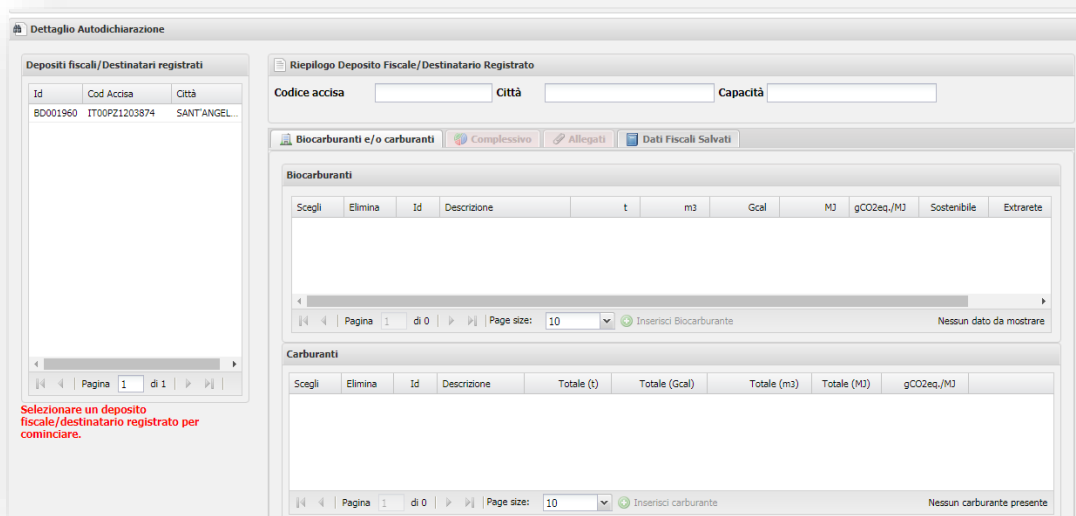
Dettaglio Autodichiarazione

Depositi fiscali/Destinatari registrati

| Id | Cod Accisa | Città |
|---|---|---|
| BD001960 | IT00PZ1203874 | SANT'ANGEL... |

Pagina 1 di 1

Selezionare un deposito fiscale/destinatario registrato per cominciare.

Riepilogo Deposito Fiscale/Destinatario Registrato

Codice accisa
Città
Capacità

Biocarburanti e/o carburanti | Complessivo | Allegati | Dati Fiscali Salvati

Biocarburanti

| Scegli | Elimina | Id | Descrizione | t | m3 | Gcal | MJ | gCO2eq./MJ | Sostenibile | Extrarete |
|---|---|---|---|---|---|---|---|---|---|---|

Pagina 1 di 0 | Page size: 10 | Inserisci Biocarburante | Nessun dato da mostrare

Carburanti

| Scegli | Elimina | Id | Descrizione | Totale (t) | Totale (Gcal) | Totale (m3) | Totale (MJ) | gCO2eq./MJ |
|---|---|---|---|---|---|---|---|---|

Pagina 1 di 0 | Page size: 10 | Inserisci carburante | Nessun carburante presente